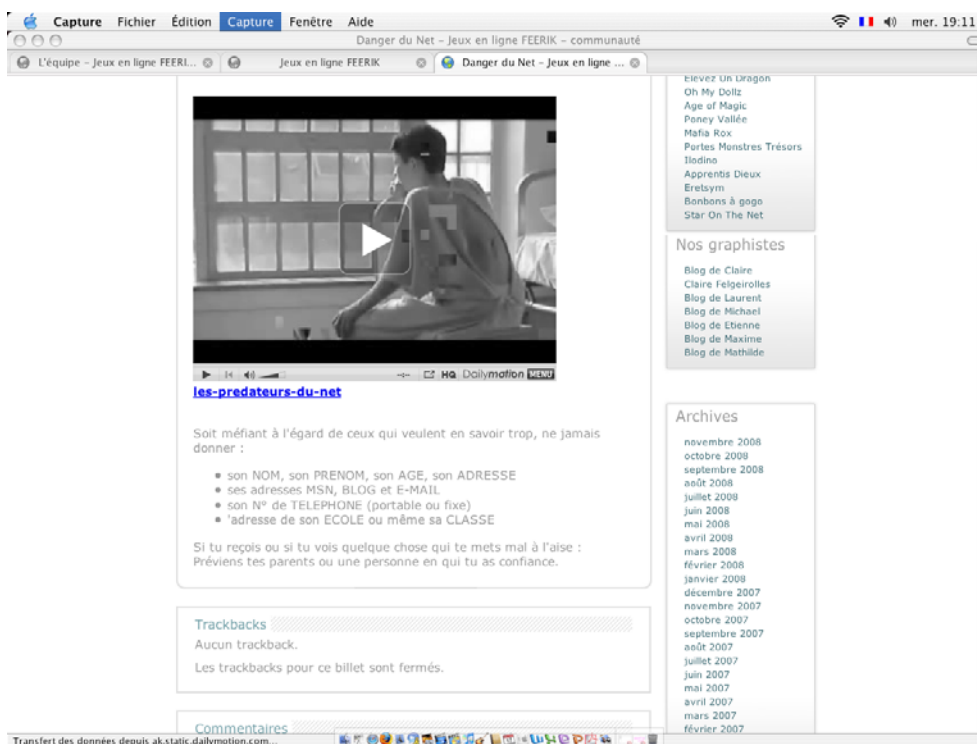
Capture Fichier Édition Capture Fenêtre Aide mer. 19:11

Danger du Net – Jeux en ligne FEERIK – communauté

L'équipe – Jeux en ligne FEERI... Jeux en ligne FEERIK Danger du Net – Jeux en ligne ...

HQ Dailymotion MENU

les-predateurs-du-net

Soit méfiant à l'égard de ceux qui veulent en savoir trop, ne jamais donner :

- son NOM, son PRENOM, son AGE, son ADRESSE
- ses adresses MSN, BLOG et E-MAIL
- son N° de TELEPHONE (portable ou fixe)
- 'adresse de son ECOLE ou même sa CLASSE

Si tu reçois ou si tu vois quelque chose qui te mets mal à l'aise : Préviens tes parents ou une personne en qui tu as confiance.

Trackbacks

Aucun trackback.

Les trackbacks pour ce billet sont fermés.

Commentaires

Elevez Un Dragon
Oh My Dollz
Age of Magic
Poney Vallée
Mafia Rox
Portes Monstres Trésors
Ilodino
Apprentis Dieux
Eretsym
Bonbons à gogo
Star On The Net

Nos graphistes

Blog de Claire
Claire Felgeirolles
Blog de Laurent
Blog de Michael
Blog de Etienne
Blog de Maxime
Blog de Mathilde

Archives

novembre 2008
octobre 2008
septembre 2008
août 2008
juillet 2008
juin 2008
mai 2008
avril 2008
mars 2008
février 2008
janvier 2008
décembre 2007
novembre 2007
octobre 2007
septembre 2007
août 2007
juillet 2007
juin 2007
mai 2007
avril 2007
mars 2007
février 2007

Transfert des données depuis ak.static.dailymotion.com...